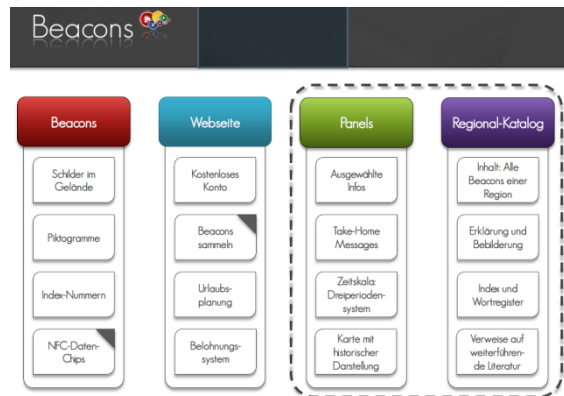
Beacons

Beacons

Schilder im Gelände

Piktogramme

Index-Nummern

NFC-Daten-Chips

Webseite

Kostenloses Konto

Beacons sammeln

Urlaubsplanung

Belohnungssystem

Panels

Ausgewählte Infos

Take-Home Messages

Zeitskala: Dreiperiodensystem

Karte mit historischer Darstellung

Regional-Katalog

Inhalt: Alle Beacons einer Region

Erklärung und Bebilderung

Index und Wortregister

Verweise auf weiterführende Literatur